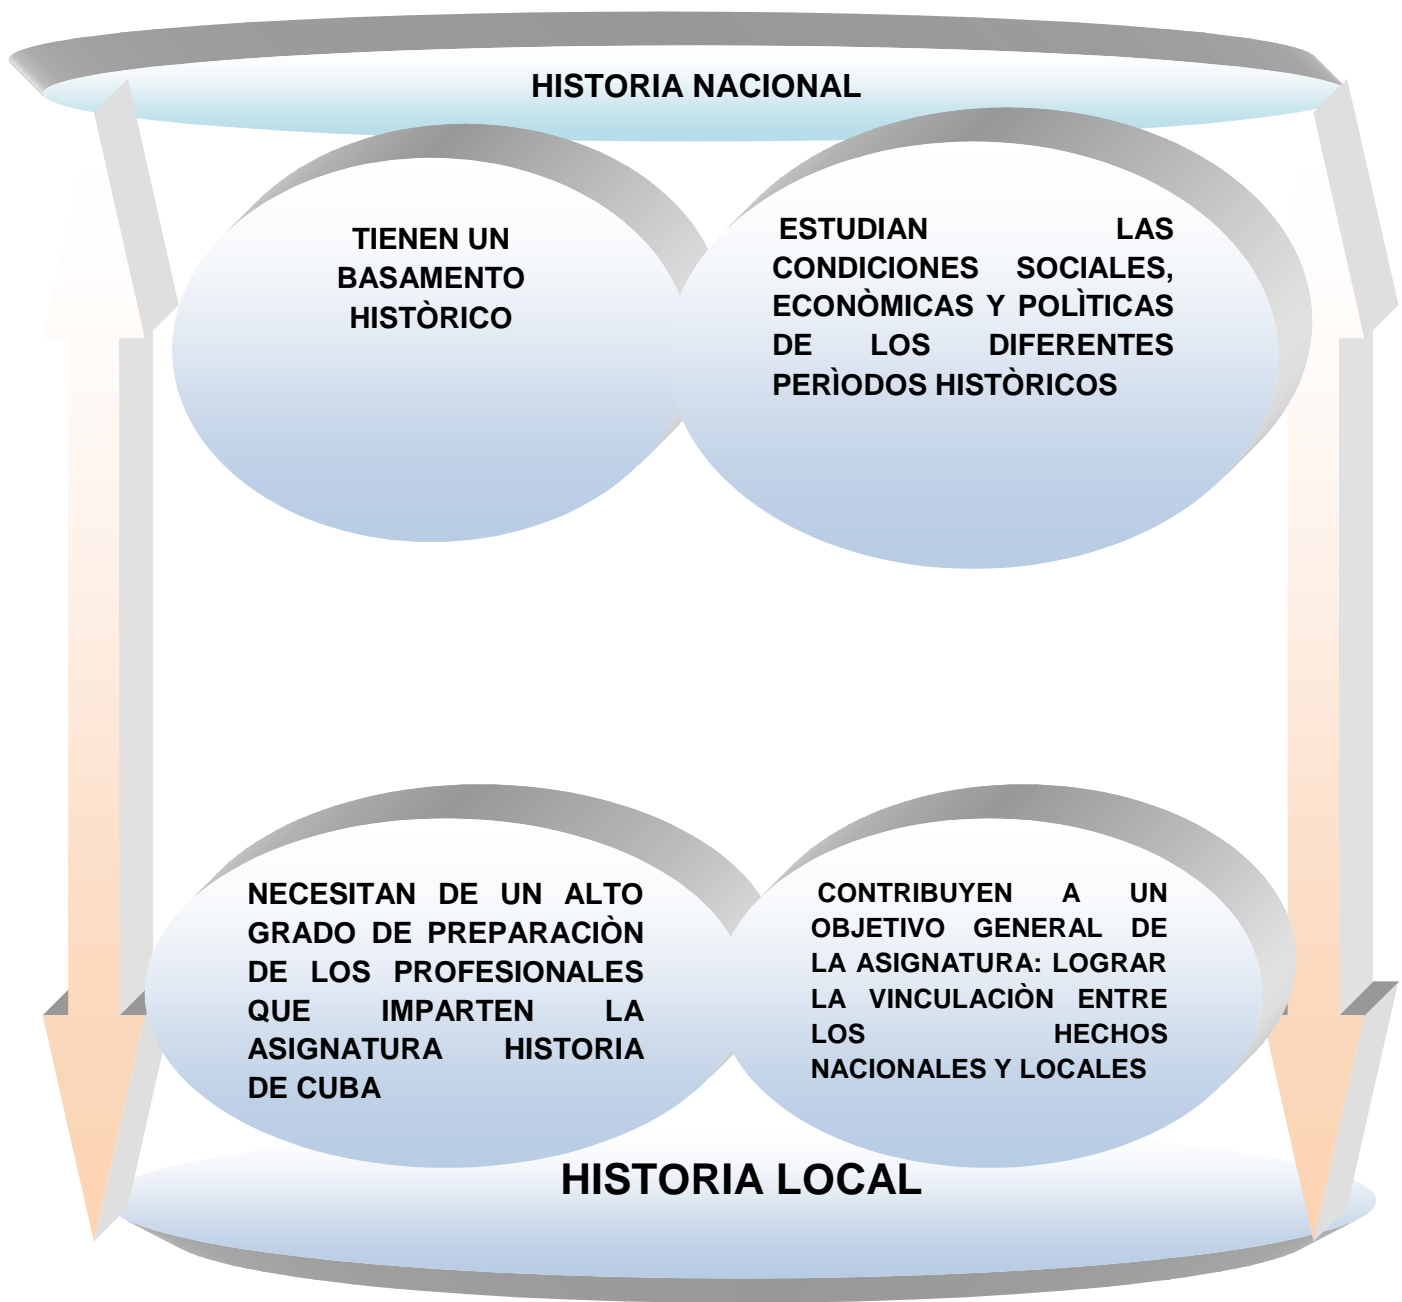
HISTORIA NACIONAL

TIENEN UN BASAMENTO HISTÒRICO

ESTUDIAN LAS CONDICIONES SOCIALES, ECONÒMICAS Y POLÌTICAS DE LOS DIFERENTES PERÌODOS HISTÒRICOS

NECESITAN DE UN ALTO GRADO DE PREPARACIÒN DE LOS PROFESIONALES QUE IMPARTEN LA ASIGNATURA HISTORIA DE CUBA

CONTRIBUYEN A UN OBJETIVO GENERAL DE LA ASIGNATURA: LOGRAR LA VINCULACIÒN ENTRE LOS HECHOS NACIONALES Y LOCALES

HISTORIA LOCAL